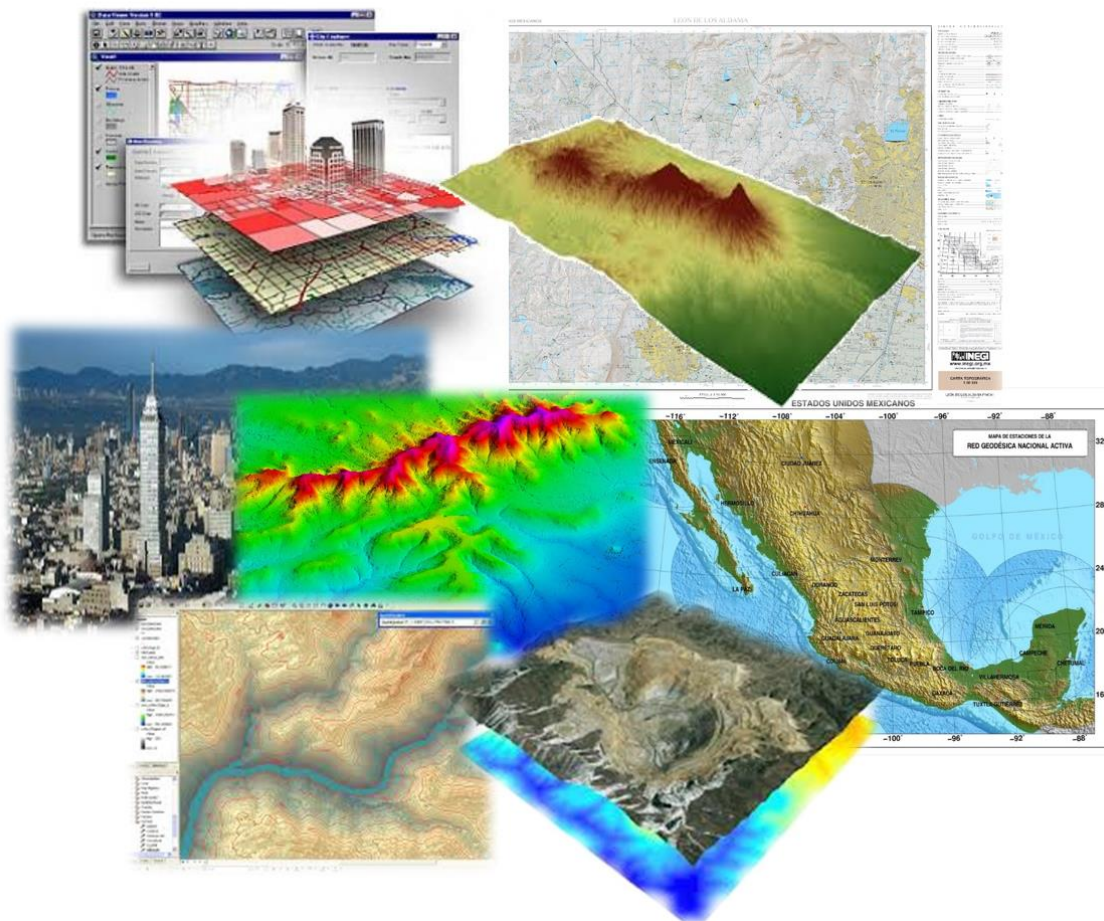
ESTADOS UNIDOS MEXICANOS

-116° -112° -108° -104° -100° -96° -92° -88°

MAPA DE ESTACIONES DE LA
RED GEODÉSICA NACIONAL ACTIVA

32
28
24
20
16

GOLFO DE MÉXICO

CIUDAD JUÁREZ
HERMOSILLO
CHIHUAHUA
MONTERREY
CULIACÁN
DURANGO
ZACATECAS
SAN LUIS POTOSÍ
TAMPICO
AGUASCALIENTES
LA PAZ
GUADALAJARA
QUERÉTARO
TOLUCA
PUEBLA
BOCA DEL RÍO
VILLAHERMOSA
MÉRIDA
CAMPECHE
CHETUMAL
OAXACA
TUXTLA GUTIÉRREZ

-100° -96° -92° -88°

INEGI
www.inegi.org.mx
CARTA TOPOGRÁFICA